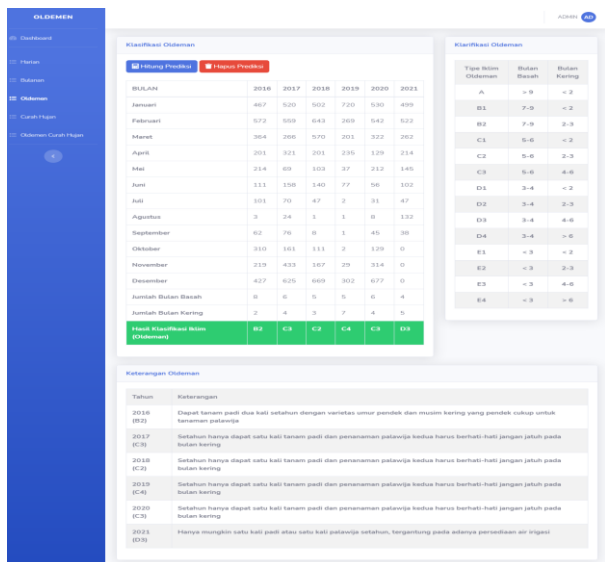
OLDEMEN

Dashboard

Harian

Bulanan

Oldemen

Curah Hujan

Oldemen Curah Hujan

ADMIN AD

Klasifikasi Oldeman

Hitung Prediksi | Hapus Prediksi

| BULAN | 2016 | 2017 | 2018 | 2019 | 2020 | 2021 |
|---|---|---|---|---|---|---|
| Januari | 467 | 520 | 502 | 720 | 530 | 499 |
| Februari | 572 | 559 | 643 | 269 | 542 | 522 |
| Maret | 364 | 266 | 570 | 201 | 322 | 262 |
| April | 201 | 321 | 201 | 235 | 129 | 214 |
| Mei | 214 | 69 | 103 | 37 | 212 | 145 |
| Juni | 111 | 158 | 140 | 77 | 56 | 102 |
| Juli | 101 | 70 | 47 | 2 | 31 | 47 |
| Agustus | 3 | 24 | 1 | 1 | 8 | 132 |
| September | 62 | 76 | 8 | 1 | 45 | 38 |
| Oktober | 310 | 161 | 111 | 2 | 129 | 0 |
| November | 219 | 433 | 167 | 29 | 314 | 0 |
| Desember | 427 | 625 | 669 | 302 | 677 | 0 |
| Jumlah Bulan Basah | 8 | 6 | 5 | 5 | 6 | 4 |
| Jumlah Bulan Kering | 2 | 4 | 3 | 7 | 4 | 5 |
| Hasil Klasifikasi Iklim (Oldeman) | B2 | C3 | C2 | C4 | C3 | D3 |

Klarifikasi Oldeman

| Tipe Iklim Oldeman | Bulan Basah | Bulan Kering |
|---|---|---|
| A | > 9 | < 2 |
| B1 | 7-9 | < 2 |
| B2 | 7-9 | 2-3 |
| C1 | 5-6 | < 2 |
| C2 | 5-6 | 2-3 |
| C3 | 5-6 | 4-6 |
| D1 | 3-4 | < 2 |
| D2 | 3-4 | 2-3 |
| D3 | 3-4 | 4-6 |
| D4 | 3-4 | > 6 |
| E1 | < 3 | < 2 |
| E2 | < 3 | 2-3 |
| E3 | < 3 | 4-6 |
| E4 | < 3 | > 6 |

Keterangan Oldeman

| Tahun | Keterangan |
|---|---|
| 2016 (B2) | Dapat tanam padi dua kali setahun dengan varietas umur pendek dan musim kering yang pendek cukup untuk tanaman palawija |
| 2017 (C3) | Setahun hanya dapat satu kali tanam padi dan penanaman palawija kedua harus berhati-hati jangan jatuh pada bulan kering |
| 2018 (C2) | Setahun hanya dapat satu kali tanam padi dan penanaman palawija kedua harus berhati-hati jangan jatuh pada bulan kering |
| 2019 (C4) | Setahun hanya dapat satu kali tanam padi dan penanaman palawija kedua harus berhati-hati jangan jatuh pada bulan kering |
| 2020 (C3) | Setahun hanya dapat satu kali tanam padi dan penanaman palawija kedua harus berhati-hati jangan jatuh pada bulan kering |
| 2021 (D3) | Hanya mungkin satu kali padi atau satu kali palawija setahun, tergantung pada adanya persediaan air irigasi |